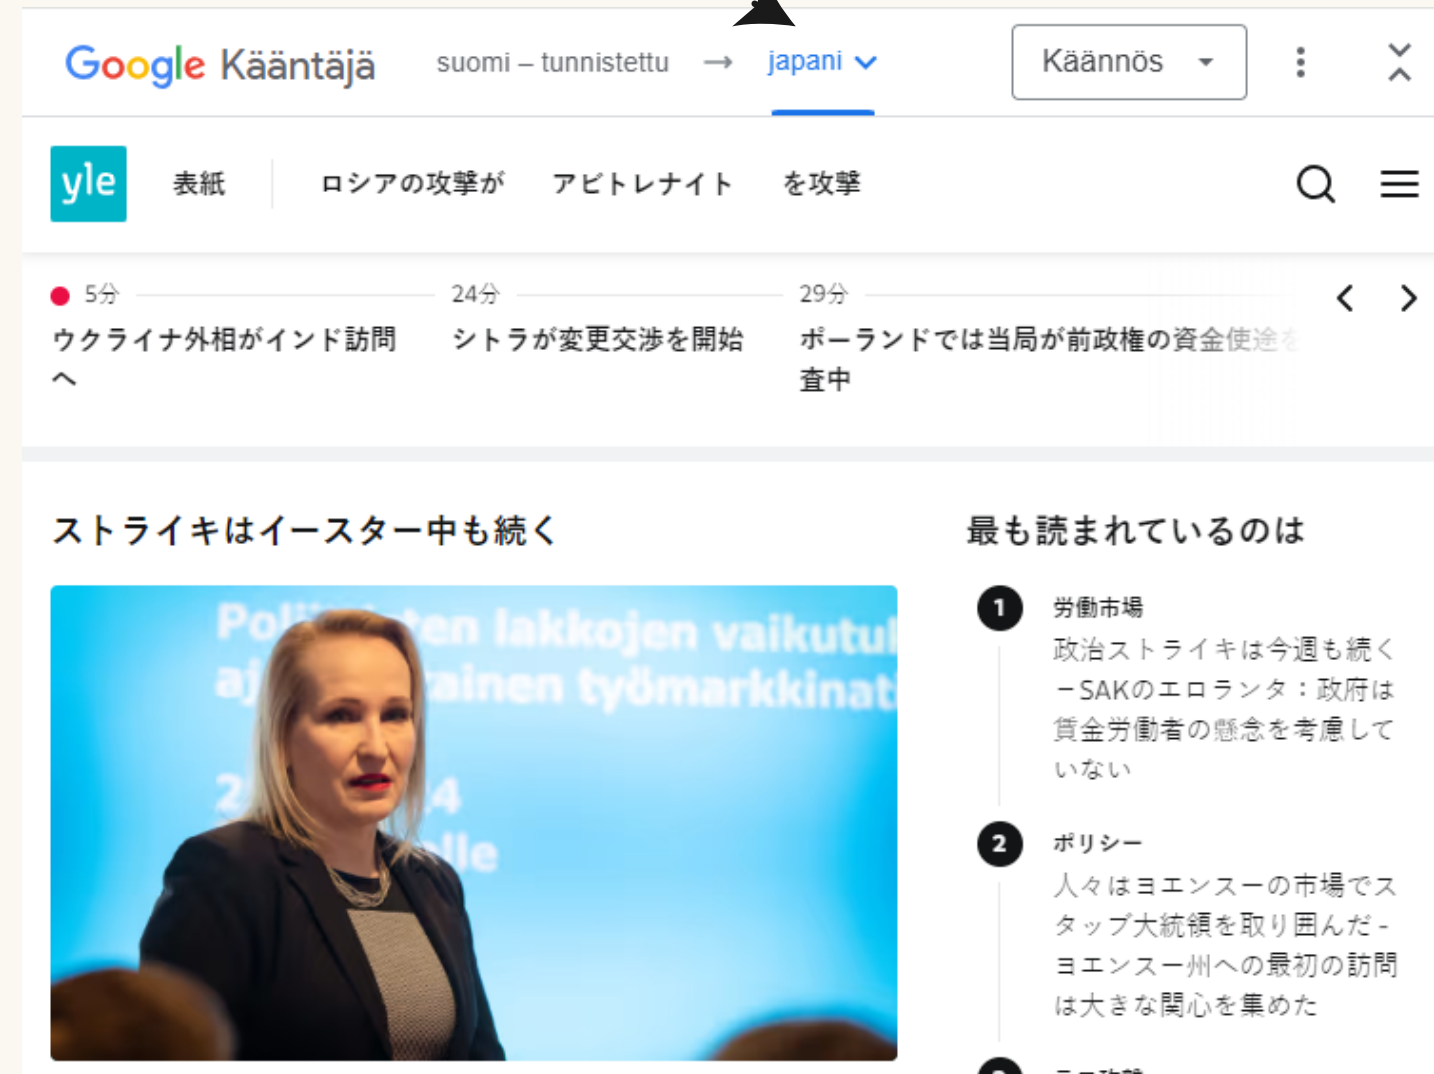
Google Kääntäjä suomi – tunnistettu → japani

Käännös

yle 表紙 ロシアの攻撃が アビトレナイト を攻撃

5分
ウクライナ外相がインド訪問へ

24分
シトラが変更交渉を開始

29分
ポーランドでは当局が前政権の資金使途を査中

ストライキはイースター中も続く

Poli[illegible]en lakkojen vaikutu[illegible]
aj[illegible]ainen työmarkkinat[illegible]
2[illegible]4
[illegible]lle

最も読まれているのは

1
労働市場
政治ストライキは今週も続く－SAKのエロランタ：政府は賃金労働者の懸念を考慮していない

2
ポリシー
人々はヨエンスーの市場でスタッブ大統領を取り囲んだ－ヨエンスー州への最初の訪問は大きな関心を集めた

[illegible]